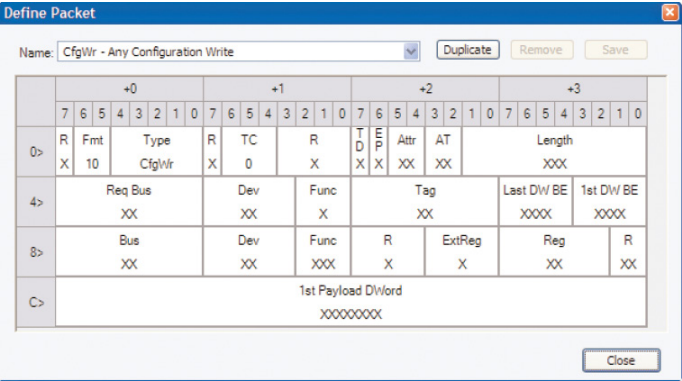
Define Packet

Name: CfgWr - Any Configuration Write

Duplicate Remove Save

| | +0 | | | | | | | | +1 | | | | | | | | +2 | | | | | | | | +3 | | | | | | | |
|---|---|---|---|---|---|---|---|---|---|---|---|---|---|---|---|---|---|---|---|---|---|---|---|---|---|---|---|---|---|---|---|---|
| | 7 | 6 | 5 | 4 | 3 | 2 | 1 | 0 | 7 | 6 | 5 | 4 | 3 | 2 | 1 | 0 | 7 | 6 | 5 | 4 | 3 | 2 | 1 | 0 | 7 | 6 | 5 | 4 | 3 | 2 | 1 | 0 |
| 0> | R X | Fmt 10 | Type CfgWr | | | | | | R X | TC 0 | | | R X | | | | TD X | EP X | Attr XX | | AT XX | | Length XXX | | | | | | | | | |
| 4> | Req Bus XX | | | | | | | | Dev XX | | | | | Func X | | | Tag XX | | | | | | | | Last DW BE XXXX | | | | 1st DW BE XXXX | | | |
| 8> | Bus XX | | | | | | | | Dev XX | | | | | Func XXX | | | R X | | | | ExtReg X | | | | Reg XX | | | | | | R XX | |
| C> | 1st Payload DWord XXXXXXXX | | | | | | | | | | | | | | | | | | | | | | | | | | | | | | | |

Close